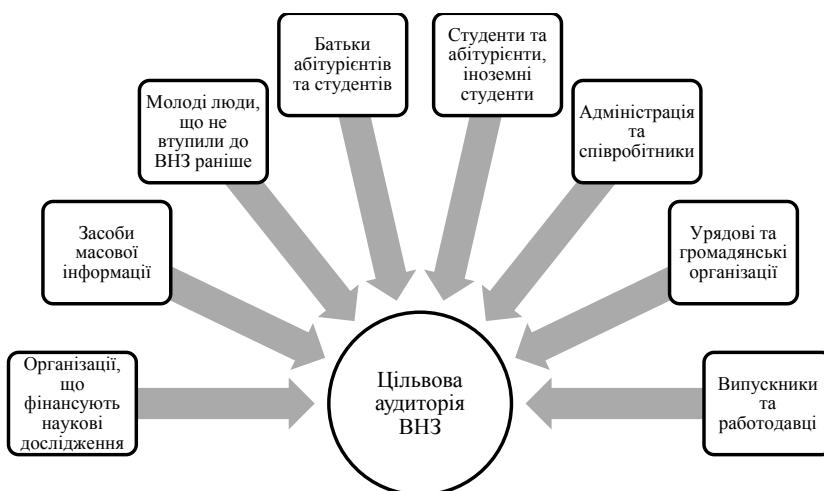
Батьки абітурієнтів та студентів

Студенти та абітурієнти, іноземні студенти

Молоді люди, що не вступили до ВНЗ раніше

Адміністрація та співробітники

Засоби масової інформації

Урядові та громадянські організації

Організації, що фінансують наукові дослідження

Цільвова аудиторія ВНЗ

Випускники та работодавці